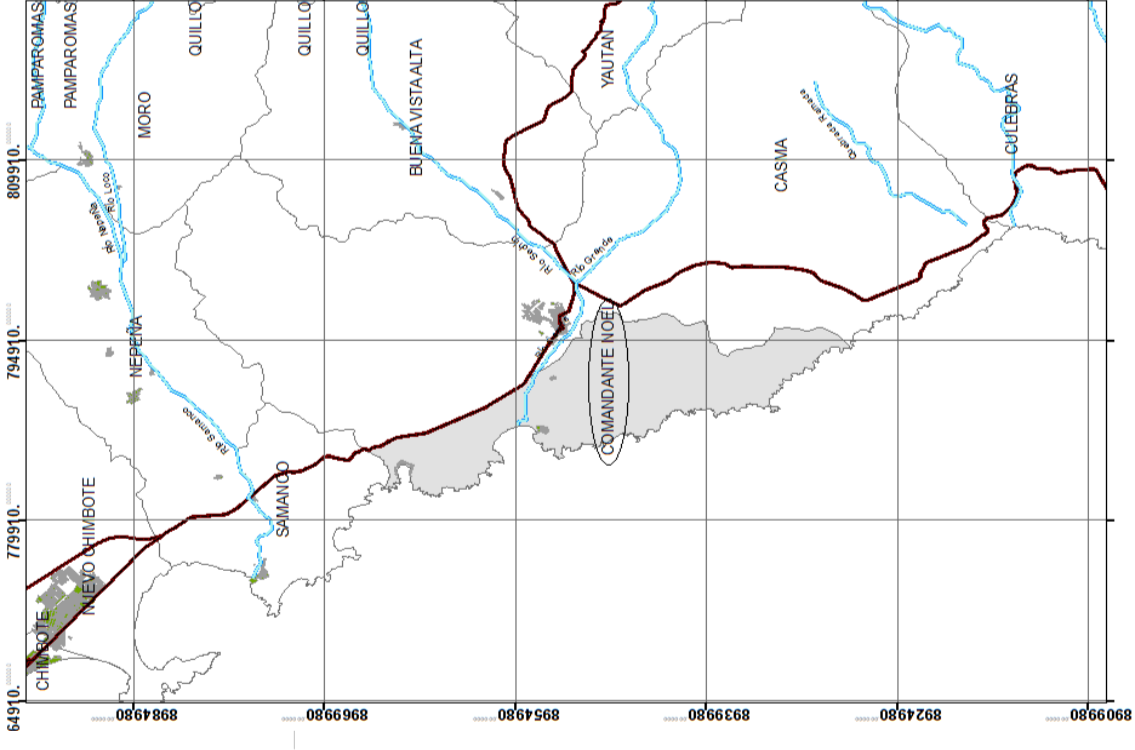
PAMPAROMAS
PAMPAROMAS
QUILLO
QUILLO
QUILLO
MORO
BUENA VISTA ALTA
YAUTAN
CULEBRAS
CASMA
Quebrada Romero
Rio Nepeña
Rio Loco
Rio Sechin
Rio Grande
NEPEÑA
Rio Samanco
COMANDANTE NOEL
SAMANCO
NUEVO CHIMBOTE
CHIMBOTE
809910.
794910.
779910.
649910.
8984980
8969980
8954980
8939980
8924980
8909980